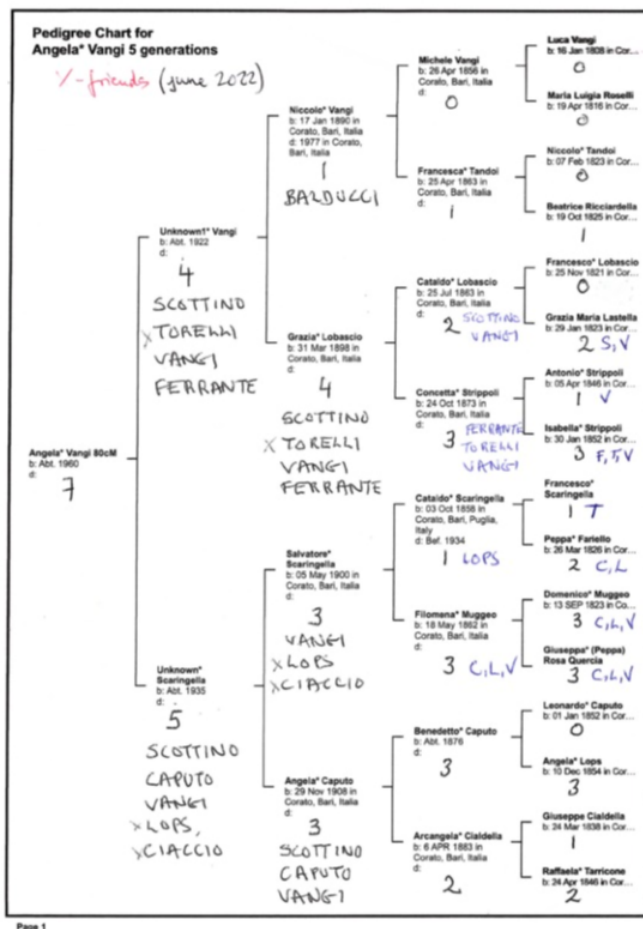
Pedigree Chart for
Angela* Vangi 5 generations

✓- friends (june 2022)

Angela* Vangi 80cM
b: Abt. 1960
d:
7

Unknown1* Vangi
b: Abt. 1922
d:
4
SCOTTINO
X TORELLI
VANGI
FERRANTE

Niccolo* Vangi
b: 17 Jan 1890 in Corato, Bari, Italia
d: 1977 in Corato, Bari, Italia
1
BARDUCCI

Michele Vangi
b: 26 Apr 1856 in Corato, Bari, Italia
d:
0

Luca Vangi
b: 16 Jan 1808 in Cor...
0

Maria Luigia Roselli
b: 19 Apr 1816 In Cor...
0

Francesca* Tandoi
b: 25 Apr 1863 in Corato, Bari, Italia
d:
1

Niccolo* Tandoi
b: 07 Feb 1823 in Cor...
0

Beatrice Ricciardella
b: 19 Oct 1825 in Cor...
1

Grazia* Lobascio
b: 31 Mar 1898 in Corato, Bari, Italia
d:
4
SCOTTINO
X TORELLI
VANGI
FERRANTE

Cataldo* Lobascio
b: 25 Jul 1863 in Corato, Bari, Italia
d:
2 SCOTTINO
VANGI

Francesco* Lobascio
b: 25 Nov 1821 in Cor...
0

Grazia Maria Lastella
b: 29 Jan 1823 in Cor...
2 S, V

Concetta* Strippoli
b: 24 Oct 1873 in Corato, Bari, Italia
d:
3 FERRANTE
TORELLI
VANGI

Antonio* Strippoli
b: 05 Apr 1846 in Cor...
1 ✓

Isabella* Strippoli
b: 30 Jan 1852 in Cor...
3 F, T, V

Unknown* Scaringella
b: Abt. 1935
d: -
5
SCOTTINO
CAPUTO
VANGI
X LOPS,
X CIACCIO

Salvatore* Scaringella
b: 05 May 1900 in Corato, Bari, Italia
d:
3
VANGI
X LOPS
X CIACCIO

Cataldo* Scaringella
b: 03 Oct 1858 in Corato, Bari, Puglia, Italy
d: Bef. 1934
1 LOPS

Francesco* Scaringella
1 T

Peppa* Fariello
b: 26 Mar 1826 in Cor...
2 C, L

Filomena* Muggeo
b: 18 May 1862 in Corato, Bari, Italia
d:
3 C, L, V

Domenico* Muggeo
b: 13 SEP 1823 in Co...
3 C, L, V

Giuseppa* (Peppa) Rosa Quercia
3 C, L, V

Angela* Caputo
b: 29 Nov 1908 in Corato, Bari, Italia
d:
3
SCOTTINO
CAPUTO
VANGI

Benedetto* Caputo
b: Abt. 1876
d:
3

Leonardo* Caputo
b: 01 Jan 1852 in Cor...
0

Angela* Lops
b: 10 Dec 1854 in Cor...
3

Arcangela* Cialdella
b: 6 APR 1883 in Corato, Bari, Italia
d:
2

Giuseppe Cialdella
b: 24 Mar 1838 in Cor...
1

Raffaela* Tarricone
b: 24 Apr 1846 in Cor...
2

Page 1